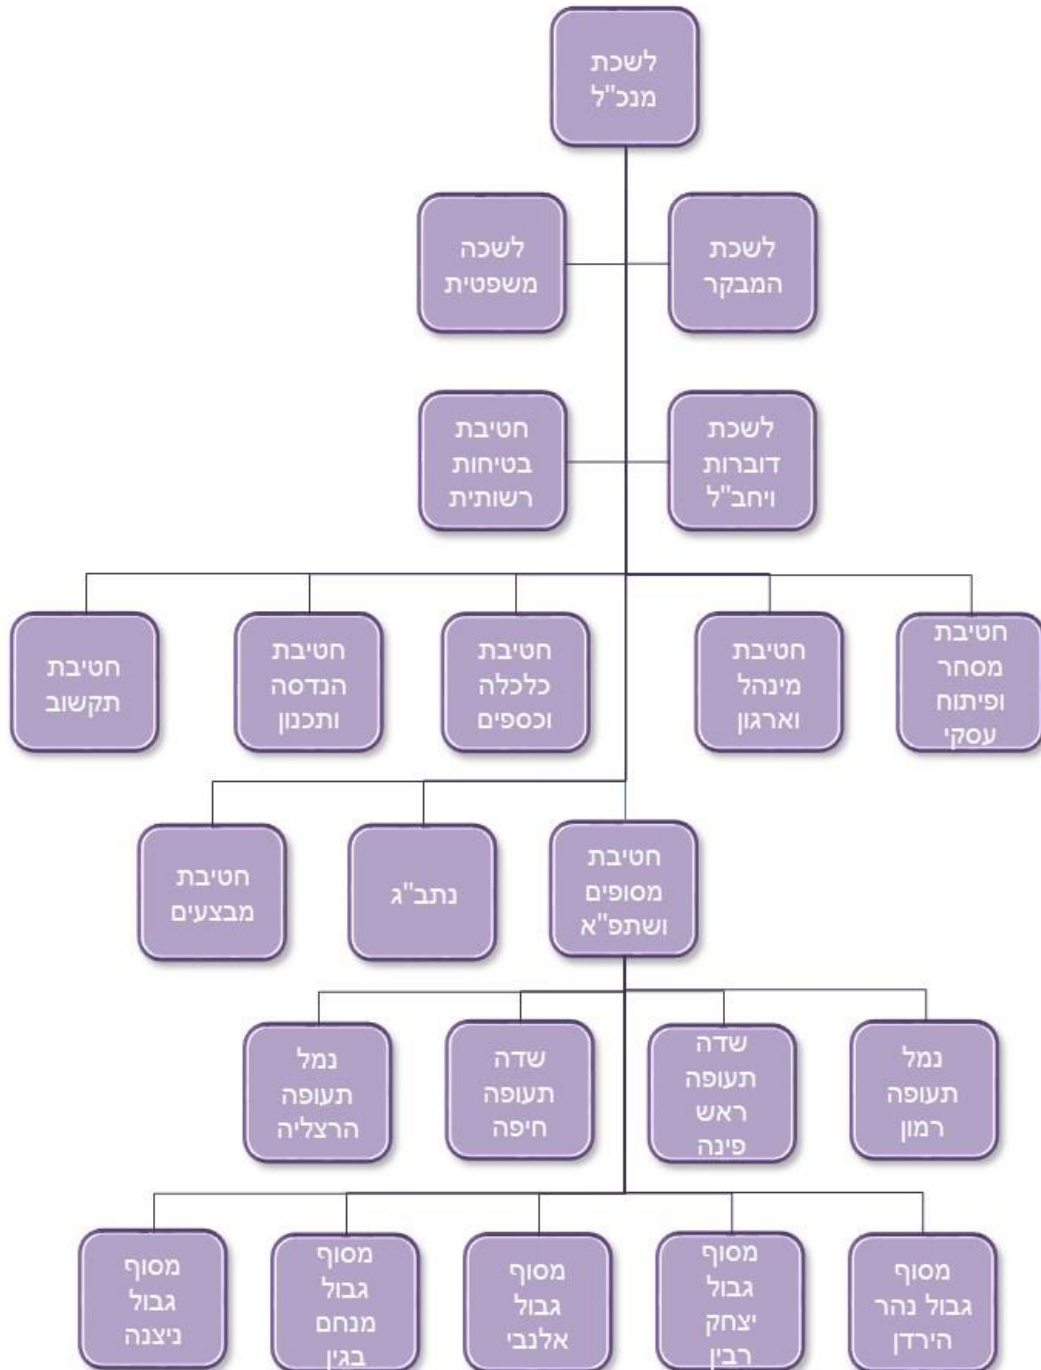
לשכת מנכ"ל

לשכת המבקר

לשכה משפטית

לשכת דוברות ויחב"ל

חטיבת בטיחות רשותית

חטיבת מסחר ופיתוח עסקי

חטיבת מינהל וארגון

חטיבת כלכלה וכספים

חטיבת הנדסה ותכנון

חטיבת תקשוב

חטיבת מסופים ושתפ"א

נתב"ג

חטיבת מבצעים

נמל תעופה רמון

שדה תעופה ראש פינה

שדה תעופה חיפה

נמל תעופה הרצליה

מסוף גבול נהר הירדן

מסוף גבול יצחק רבין

מסוף גבול אלנבי

מסוף גבול מנחם בגין

מסוף גבול ניצנה